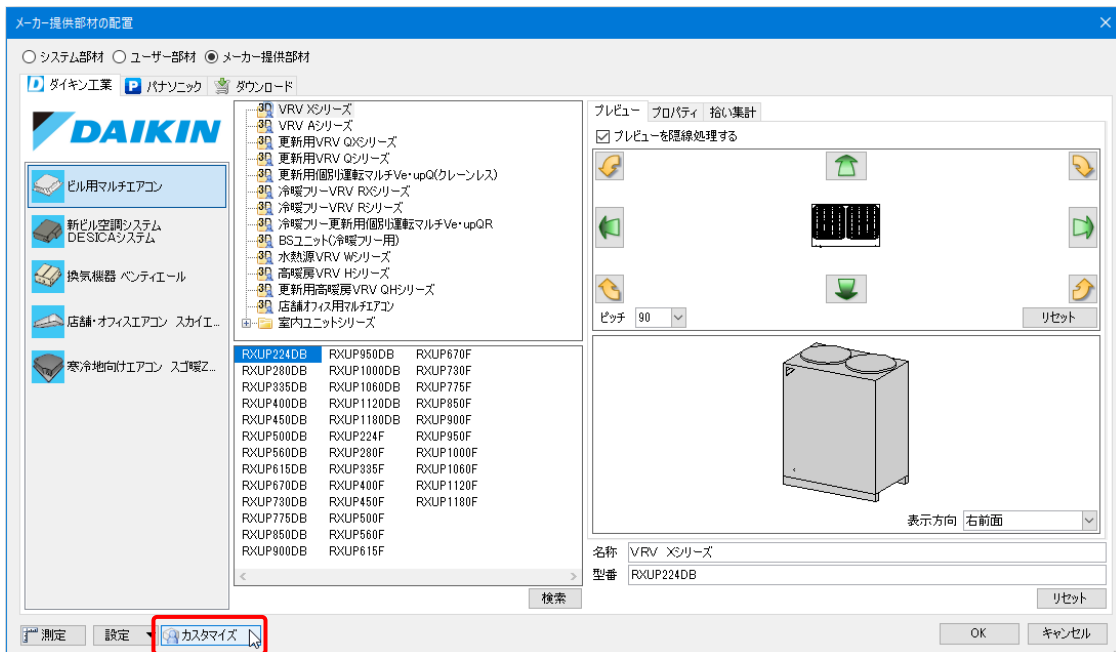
メーカー提供部材の配置

○ システム部材 ○ ユーザー部材 ◉ メーカー提供部材

ダイキン工業 パナソニック ダウンロード

DAIKIN

ビル用マルチエアコン

新ビル空調システム DESICAシステム

換気機器 ベンティエール

店舗・オフィスエアコン スカイエ...

寒冷地向けエアコン スゴ暖Z...

3D VRV Xシリーズ
3D VRV Aシリーズ
3D 更新用VRV QXシリーズ
3D 更新用VRV Qシリーズ
3D 更新用個別運転マルチVe・upQ(クレーンレス)
3D 冷暖フリーVRV RXシリーズ
3D 冷暖フリーVRV Rシリーズ
3D 冷暖フリー更新用個別運転マルチVe・upQR
3D BSユニット(冷暖フリー用)
3D 水熱源VRV Wシリーズ
3D 高暖房VRV Hシリーズ
3D 更新用高暖房VRV QHシリーズ
3D 店舗オフィス用マルチエアコン
室内ユニットシリーズ

| | | |
|---|---|---|
| RXUP224DB | RXUP950DB | RXUP670F |
| RXUP280DB | RXUP1000DB | RXUP730F |
| RXUP335DB | RXUP1060DB | RXUP775F |
| RXUP400DB | RXUP1120DB | RXUP850F |
| RXUP450DB | RXUP1180DB | RXUP900F |
| RXUP500DB | RXUP224F | RXUP950F |
| RXUP560DB | RXUP280F | RXUP1000F |
| RXUP615DB | RXUP335F | RXUP1060F |
| RXUP670DB | RXUP400F | RXUP1120F |
| RXUP730DB | RXUP450F | RXUP1180F |
| RXUP775DB | RXUP500F | |
| RXUP850DB | RXUP560F | |
| RXUP900DB | RXUP615F | |

検索

プレビュー プロパティ 拾い集計

☑ プレビューを隠線処理する

ピッチ 90

リセット

表示方向 右前面

名称 VRV Xシリーズ

型番 RXUP224DB

リセット

測定 設定 カスタマイズ

OK キャンセル